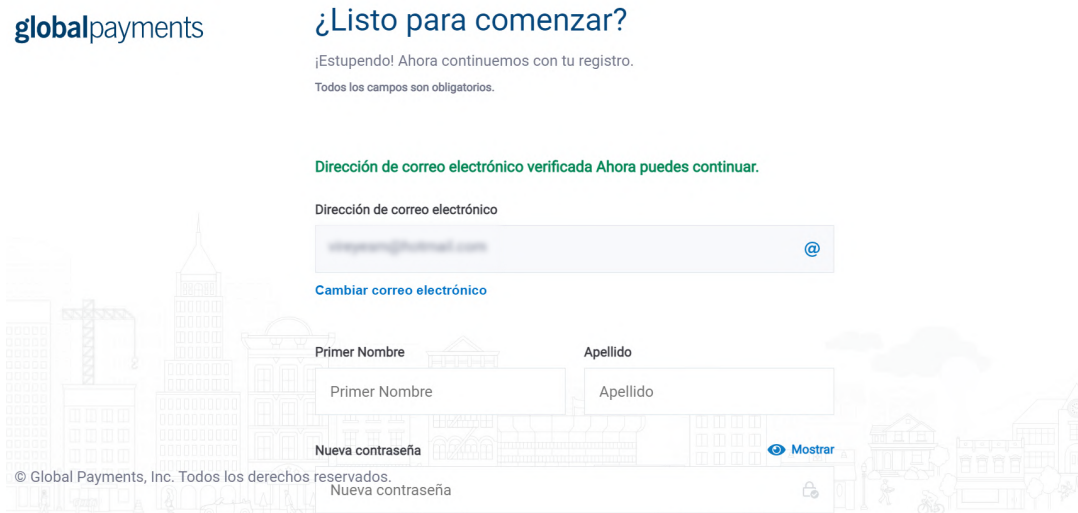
globalpayments

¿Listo para comenzar?

¡Estupendo! Ahora continuemos con tu registro.

Todos los campos son obligatorios.

Dirección de correo electrónico verificada Ahora puedes continuar.

Dirección de correo electrónico

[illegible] @

Cambiar correo electrónico

Primer Nombre

Primer Nombre

Apellido

Apellido

Nueva contraseña

Mostrar

Nueva contraseña

© Global Payments, Inc. Todos los derechos reservados.